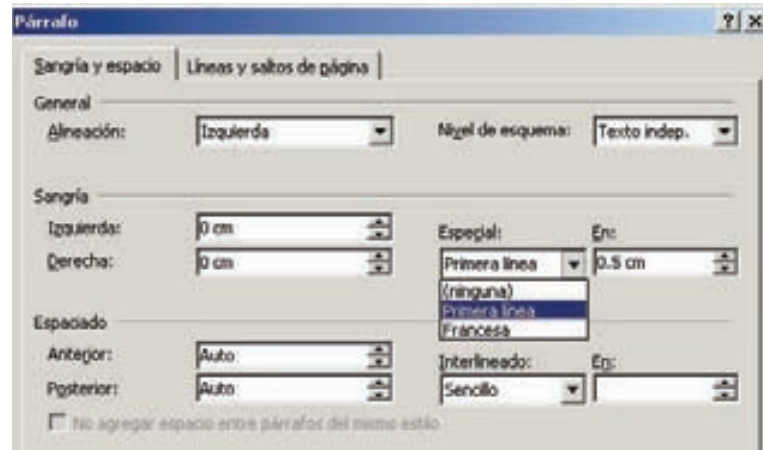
Párrafo

?  ×

Sangría y espacio | Líneas y saltos de página

General

Alineación: Izquierda

Nivel de esquema: Texto indep.

Sangría

Izquierda: 0 cm

Derecha: 0 cm

Especial: Primera línea

En: 0.5 cm

(ninguna)

Primera línea

Francesa

Espaciado

Anterior: Auto

Posterior: Auto

Interlineado: Sencillo

En:

No agregar espacio entre párrafos del mismo estilo